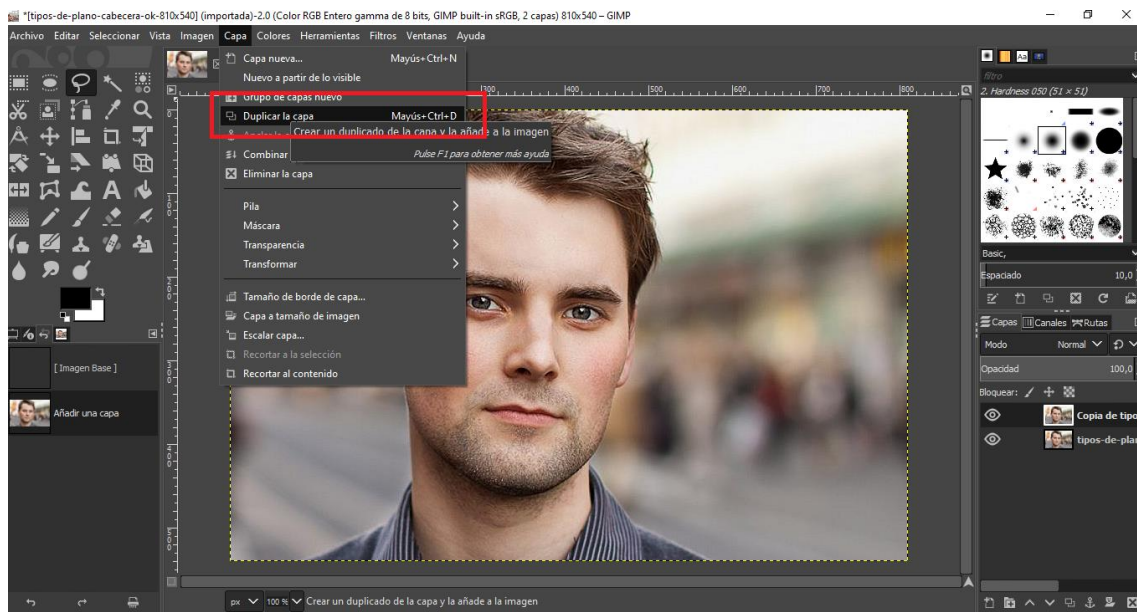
*[tipos-de-plano-cabecera-ok-810x540] (importada)-2.0 (Color RGB Entero gamma de 8 bits, GIMP built-in sRGB, 2 capas) 810x540 – GIMP

Archivo Editar Seleccionar Vista Imagen Capa Colores Herramientas Filtros Ventanas Ayuda

Capa nueva... Mayús+Ctrl+N
Nuevo a partir de lo visible
Grupo de capas nuevo
Duplicar la capa Mayús+Ctrl+D
Crear un duplicado de la capa y la añade a la imagen
Pulse F1 para obtener más ayuda
Combinar
Eliminar la capa
Pila
Máscara
Transparencia
Transformar
Tamaño de borde de capa...
Capa a tamaño de imagen
Escalar capa...
Recortar a la selección
Recortar al contenido

[ Imagen Base ]
Añadir una capa

300 400 500 600 700 800

filtro
2. Hardness 050 (51 × 51)
Basic,
Espaciado 10,0
Capas Canales Rutas
Modo Normal
Opacidad 100,0
Bloquear:
Copia de tipo
tipos-de-pla

px 100 % Crear un duplicado de la capa y la añade a la imagen